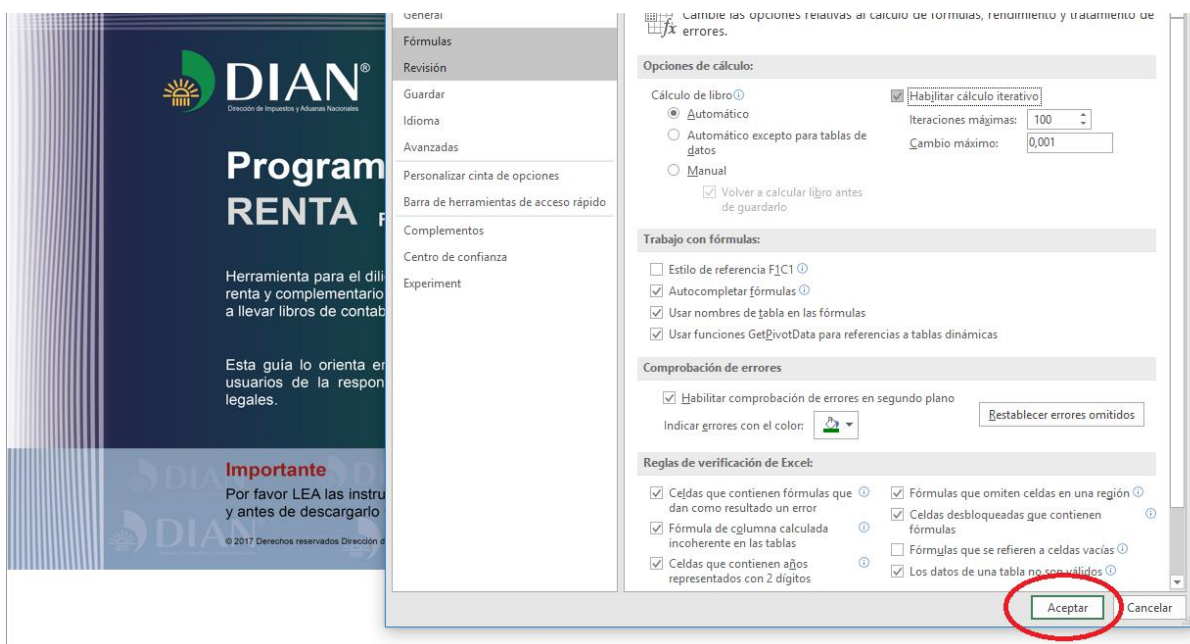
DIAN®
Dirección de Impuestos y Aduanas Nacionales

Program
RENTA

Herramienta para el dili
renta y complementario
a llevar libros de contab

Esta guía lo orienta e
usuarios de la respon
legales.

Importante
Por favor LEA las instru
y antes de descargarlo

DIAN

© 2017 Derechos reservados Dirección d

General
Fórmulas
Revisión
Guardar
Idioma
Avanzadas
Personalizar cinta de opciones
Barra de herramientas de acceso rápido
Complementos
Centro de confianza
Experiment

Cambie las opciones relativas al cálculo de fórmulas, rendimiento y tratamiento de errores.

Opciones de cálculo:

Cálculo de libro
Automático
Automático excepto para tablas de datos
Manual
Volver a calcular libro antes de guardarlo

Habilitar cálculo iterativo
Iteraciones máximas: 100
Cambio máximo: 0,001

Trabajo con fórmulas:

Estilo de referencia F1C1
Autocompletar fórmulas
Usar nombres de tabla en las fórmulas
Usar funciones GetPivotData para referencias a tablas dinámicas

Comprobación de errores

Habilitar comprobación de errores en segundo plano
Indicar errores con el color:
Restablecer errores omitidos

Reglas de verificación de Excel:

Celdas que contienen fórmulas que dan como resultado un error
Fórmula de columna calculada incoherente en las tablas
Celdas que contienen años representados con 2 dígitos
Fórmulas que omiten celdas en una región
Celdas desbloqueadas que contienen fórmulas
Fórmulas que se refieren a celdas vacías
Los datos de una tabla no son válidos

Aceptar
Cancelar